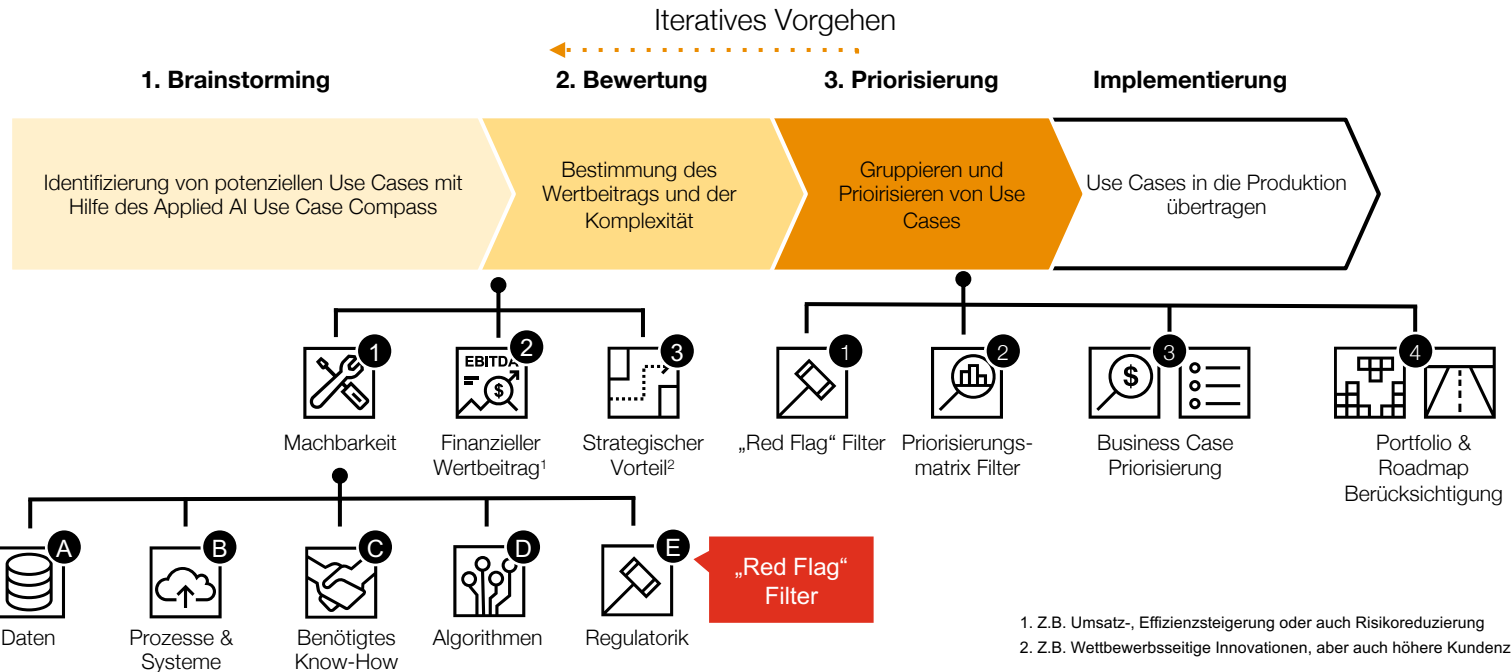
Iteratives Vorgehen

1. Brainstorming

2. Bewertung

3. Priorisierung

Implementierung

Identifizierung von potenziellen Use Cases mit Hilfe des Applied AI Use Case Compass

Bestimmung des Wertbeitrags und der Komplexität

Gruppieren und Prioirisieren von Use Cases

Use Cases in die Produktion übertragen

1 Machbarkeit

2 EBITDA Finanzieller Wertbeitrag$^1$

3 Strategischer Vorteil$^2$

1 „Red Flag" Filter

2 Priorisierungsmatrix Filter

3 Business Case Priorisierung

4 Portfolio & Roadmap Berücksichtigung

A Daten

B Prozesse & Systeme

C Benötigtes Know-How

D Algorithmen

E Regulatorik

„Red Flag" Filter

1. Z.B. Umsatz-, Effizienzsteigerung oder auch Risikoreduzierung

2. Z.B. Wettbewerbsseitige Innovationen, aber auch höhere Kundenz